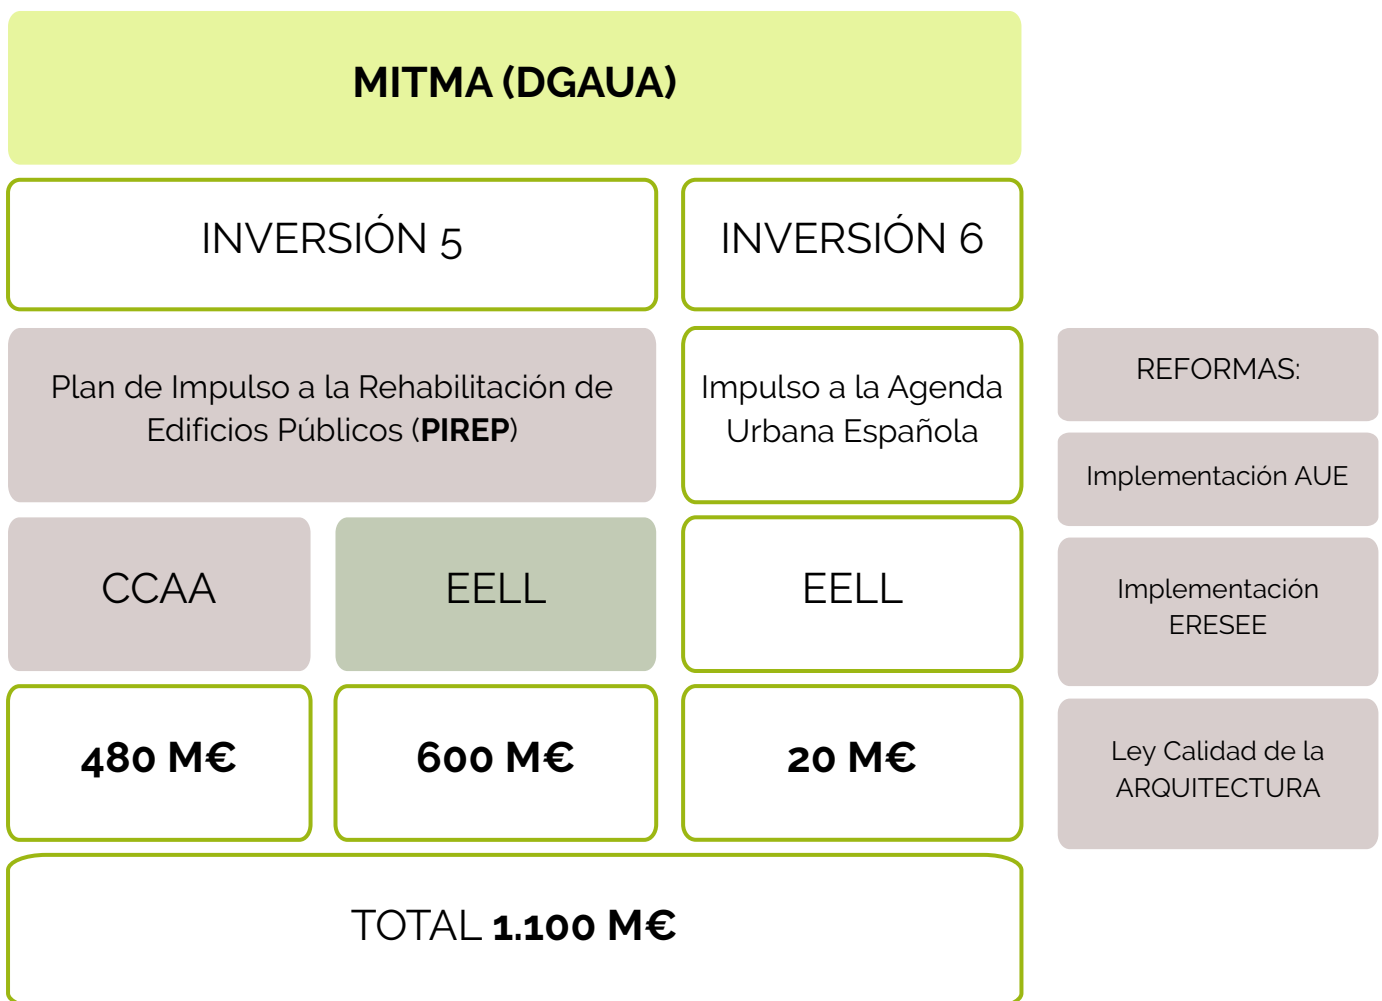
MITMA (DGAUA)

INVERSIÓN 5

INVERSIÓN 6

Plan de Impulso a la Rehabilitación de Edificios Públicos (**PIREP**)

Impulso a la Agenda Urbana Española

CCAA

EELL

EELL

480 M€

600 M€

20 M€

TOTAL 1.100 M€

REFORMAS:

Implementación AUE

Implementación ERESEE

Ley Calidad de la ARQUITECTURA